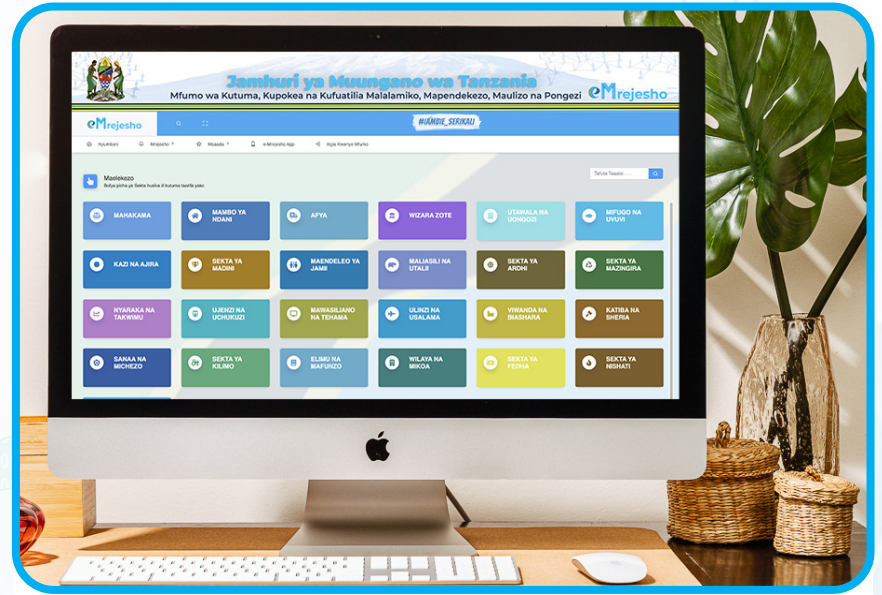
Jamhuri ya Muungano wa Tanzania

Mfumo wa Kutuma, Kupokea na Kufuatilia Malalamiko, Mapendekezo, Maulizo na Pongezi

eMrejesho

eMrejesho

#IAMBIE_SERIKALI

Nyumbani | Mrejesho | Msaada | e-Mrejesho App | Ingia Kwenye Mfumo

Maelekezo

Bofya picha ya Sekta husika ili kutuma taarifa yako

Tafuta Taasisi ...

MAHAKAMA | MAMBO YA NDANI | AFYA | WIZARA ZOTE | UTAWALA NA UONGOZI | MIFUGO NA UVUVI

KAZI NA AJIRA | SEKTA YA MADINI | MAENDELEO YA JAMII | MALIASILI NA UTALII | SEKTA YA ARDHI | SEKTA YA MAZINGIRA

NYARAKA NA TAKWIMU | UJENZI NA UCHUKUZI | MAWASILIANO NA TEHAMA | ULINZI NA USALAMA | VIWANDA NA BIASHARA | KATIBA NA SHERIA

SANAA NA MICHEZO | SEKTA YA KILIMO | ELIMU NA MAFUNZO | WILAYA NA MIKOA | SEKTA YA FEDHA | SEKTA YA NISHATI